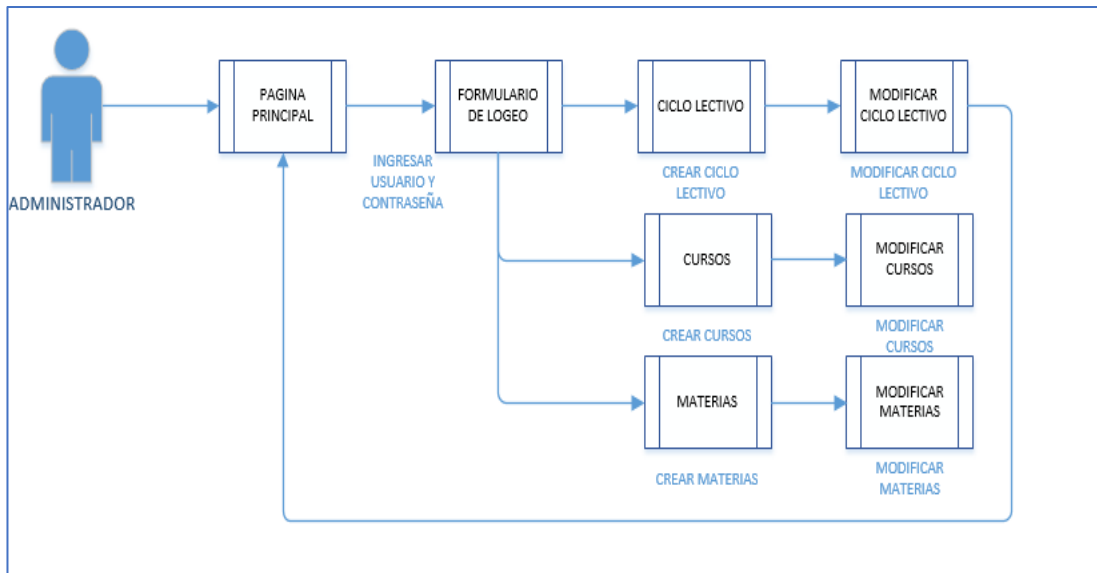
ADMINISTRADOR

PAGINA PRINCIPAL

FORMULARIO DE LOGEO

INGRESAR USUARIO Y CONTRASEÑA

CICLO LECTIVO

CREAR CICLO LECTIVO

MODIFICAR CICLO LECTIVO

MODIFICAR CICLO LECTIVO

CURSOS

CREAR CURSOS

MODIFICAR CURSOS

MODIFICAR CURSOS

MATERIAS

CREAR MATERIAS

MODIFICAR MATERIAS

MODIFICAR MATERIAS